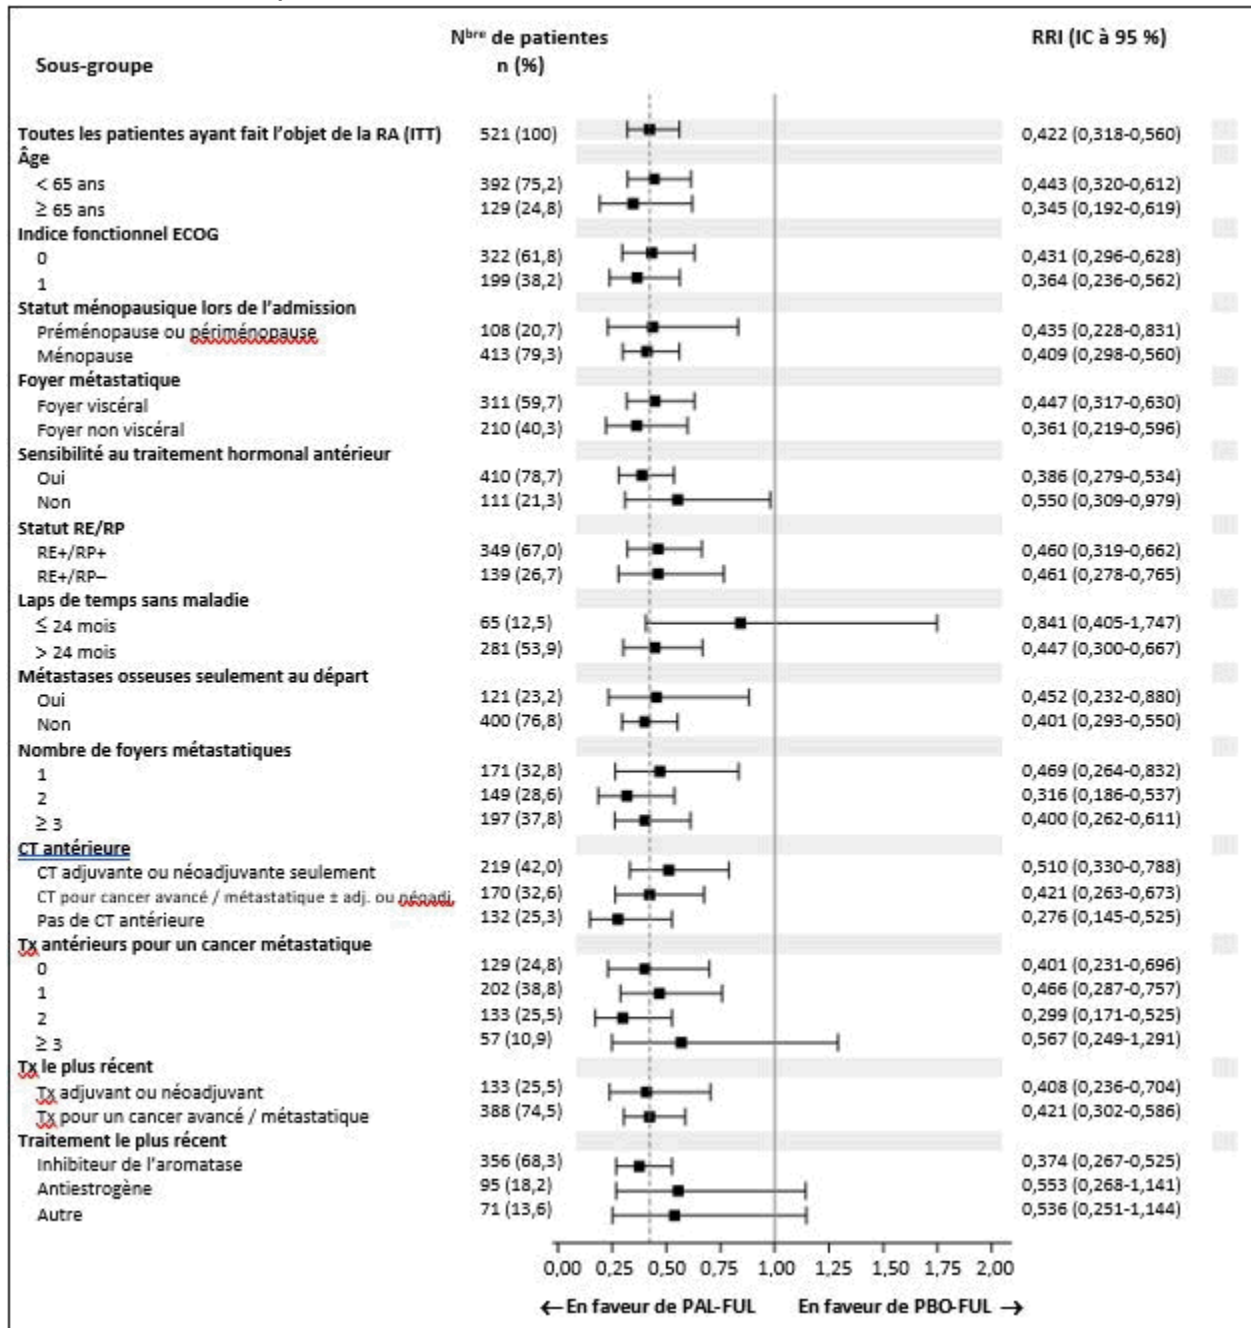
| Sous-groupe | N$^{bre}$ de patientes n (%) | RRI (IC à 95 %) |
|---|---|---|
| Toutes les patientes ayant fait l'objet de la RA (ITT) | 521 (100) | 0,422 (0,318-0,560) |
| Âge | | |
| < 65 ans | 392 (75,2) | 0,443 (0,320-0,612) |
| ≥ 65 ans | 129 (24,8) | 0,345 (0,192-0,619) |
| Indice fonctionnel ECOG | | |
| 0 | 322 (61,8) | 0,431 (0,296-0,628) |
| 1 | 199 (38,2) | 0,364 (0,236-0,562) |
| Statut ménopausique lors de l'admission | | |
| Préménopause ou périménopause | 108 (20,7) | 0,435 (0,228-0,831) |
| Ménopause | 413 (79,3) | 0,409 (0,298-0,560) |
| Foyer métastatique | | |
| Foyer viscéral | 311 (59,7) | 0,447 (0,317-0,630) |
| Foyer non viscéral | 210 (40,3) | 0,361 (0,219-0,596) |
| Sensibilité au traitement hormonal antérieur | | |
| Oui | 410 (78,7) | 0,386 (0,279-0,534) |
| Non | 111 (21,3) | 0,550 (0,309-0,979) |
| Statut RE/RP | | |
| RE+/RP+ | 349 (67,0) | 0,460 (0,319-0,662) |
| RE+/RP– | 139 (26,7) | 0,461 (0,278-0,765) |
| Laps de temps sans maladie | | |
| ≤ 24 mois | 65 (12,5) | 0,841 (0,405-1,747) |
| > 24 mois | 281 (53,9) | 0,447 (0,300-0,667) |
| Métastases osseuses seulement au départ | | |
| Oui | 121 (23,2) | 0,452 (0,232-0,880) |
| Non | 400 (76,8) | 0,401 (0,293-0,550) |
| Nombre de foyers métastatiques | | |
| 1 | 171 (32,8) | 0,469 (0,264-0,832) |
| 2 | 149 (28,6) | 0,316 (0,186-0,537) |
| ≥ 3 | 197 (37,8) | 0,400 (0,262-0,611) |
| CT antérieure | | |
| CT adjuvante ou néoadjuvante seulement | 219 (42,0) | 0,510 (0,330-0,788) |
| CT pour cancer avancé / métastatique ± adj. ou néoadj. | 170 (32,6) | 0,421 (0,263-0,673) |
| Pas de CT antérieure | 132 (25,3) | 0,276 (0,145-0,525) |
| Tx antérieurs pour un cancer métastatique | | |
| 0 | 129 (24,8) | 0,401 (0,231-0,696) |
| 1 | 202 (38,8) | 0,466 (0,287-0,757) |
| 2 | 133 (25,5) | 0,299 (0,171-0,525) |
| ≥ 3 | 57 (10,9) | 0,567 (0,249-1,291) |
| Tx le plus récent | | |
| Tx adjuvant ou néoadjuvant | 133 (25,5) | 0,408 (0,236-0,704) |
| Tx pour un cancer avancé / métastatique | 388 (74,5) | 0,421 (0,302-0,586) |
| Traitement le plus récent | | |
| Inhibiteur de l'aromatase | 356 (68,3) | 0,374 (0,267-0,525) |
| Antiestrogène | 95 (18,2) | 0,553 (0,268-1,141) |
| Autre | 71 (13,6) | 0,536 (0,251-1,144) |

0,00 0,25 0,50 0,75 1,00 1,25 1,50 1,75 2,00

← En faveur de PAL-FUL    En faveur de PBO-FUL →